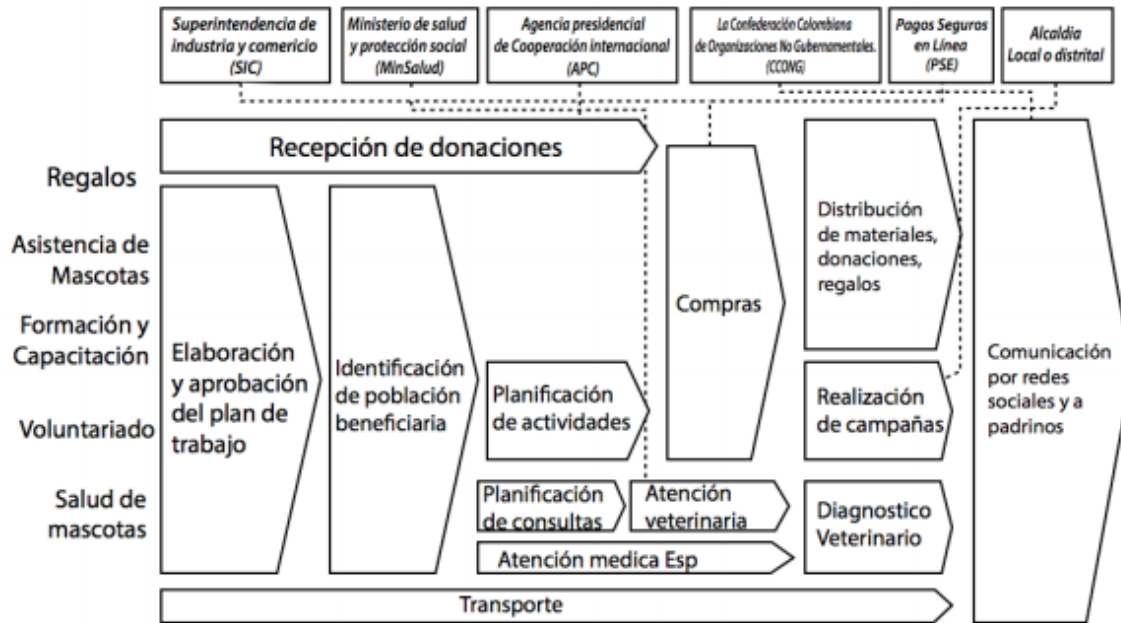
Superintendencia de industria y comericio (SIC)

Ministerio de salud y protección social (MinSalud)

Agencia presidencial de Cooperación internacional (APC)

La Confederación Colombiana de Organizaciones No Gubernamentales. (CCONG)

Pagos Seguros en Línea (PSE)

Alcaldia Local o distrital

Recepción de donaciones

Regalos

Asistencia de Mascotas

Formación y Capacitación

Voluntariado

Salud de mascotas

Elaboración y aprobación del plan de trabajo

Identificación de población beneficiaria

Planificación de actividades

Compras

Distribución de materiales, donaciones, regalos

Realización de campañas

Comunicación por redes sociales y a padrinos

Planificación de consultas

Atención veterinaria

Diagnostico Veterinario

Atención medica Esp

Transporte